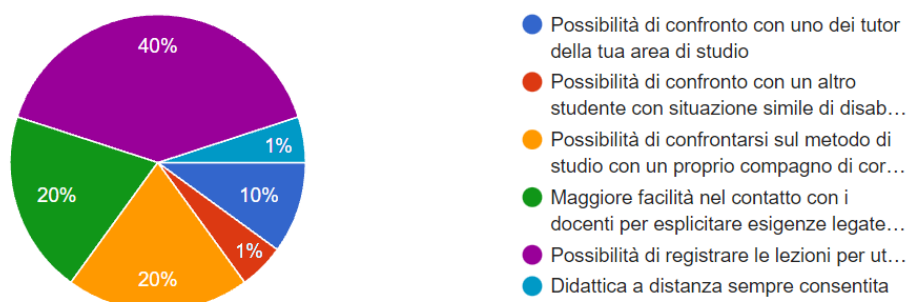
40%

1%

20%

10%

1%

20%

Possibilità di confronto con uno dei tutor della tua area di studio
Possibilità di confronto con un altro studente con situazione simile di disab…
Possibilità di confrontarsi sul metodo di studio con un proprio compagno di cor…
Maggiore facilità nel contatto con i docenti per esplicitare esigenze legate…
Possibilità di registrare le lezioni per ut…
Didattica a distanza sempre consentita